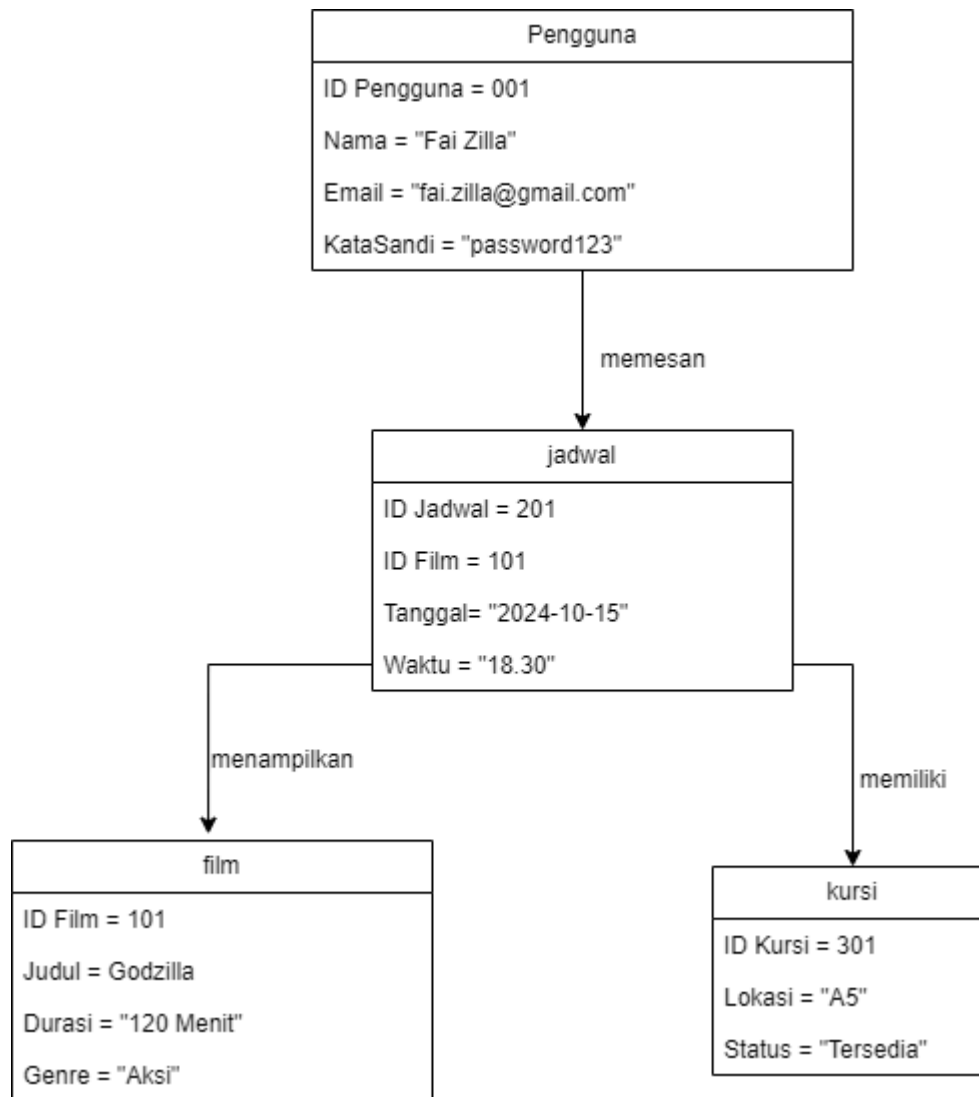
Pengguna
ID Pengguna = 001
Nama = "Fai Zilla"
Email = "fai.zilla@gmail.com"
KataSandi = "password123"

memesan

jadwal
ID Jadwal = 201
ID Film = 101
Tanggal= "2024-10-15"
Waktu = "18.30"

menampilkan

memiliki

film
ID Film = 101
Judul = Godzilla
Durasi = "120 Menit"
Genre = "Aksi"

kursi
ID Kursi = 301
Lokasi = "A5"
Status = "Tersedia"